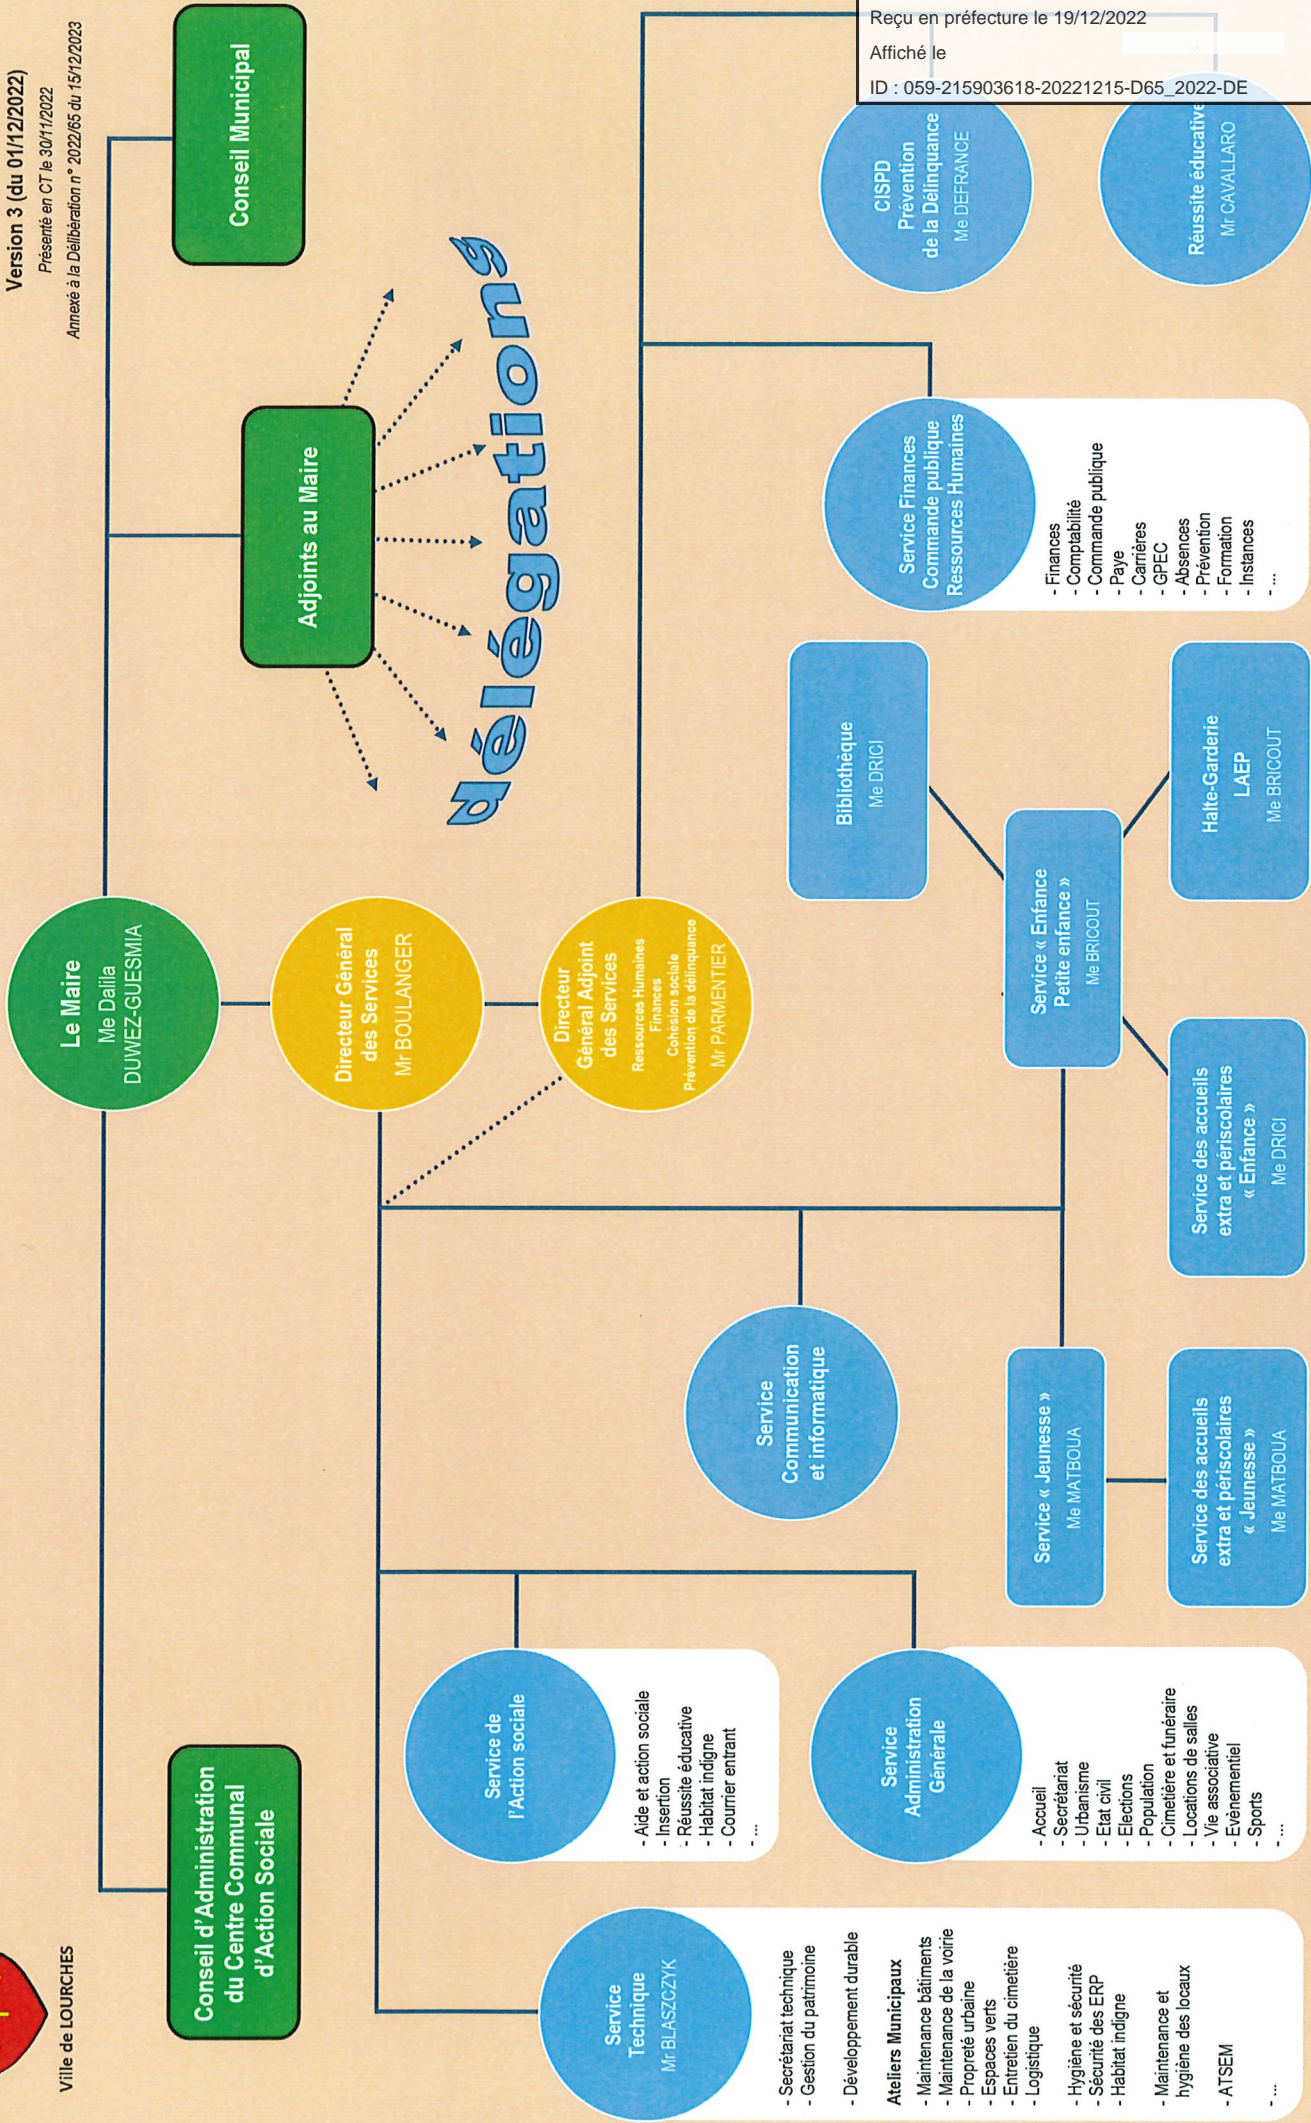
Reçu en préfecture le 19/12/2022
Affiché le
ID : 059-215903618-20221215-D65_2022-DE

Version 3 (du 01/12/2022)
Présenté en CT le 30/11/2022
Annexé à la Délibération n° 2022/65 du 15/12/2023

Ville de LOURCHES

Conseil Municipal

Adjoints au Maire

délégations

Le Maire
Me Dalila DUWEZ-GUESMIA

Directeur Général des Services
Mr BOULANGER

Directeur Général Adjoint des Services
Ressources Humaines
Finances
Cohésion sociale
Prévention de la délinquance
Mr PARMENTIER

Conseil d'Administration du Centre Communal d'Action Sociale

CISPD
Prévention de la Délinquance
Me DEFRANCE

Réussite éducative
Mr CAVALLARO

Service Finances
Commande publique
Ressources Humaines
- Finances
- Comptabilité
- Commande publique
- Paye
- Carrières
- GPEC
- Absences
- Prévention
- Formation
- Instances
- ...

Bibliothèque
Me DRICI

Halte-Garderie
LAEP
Me BRICOUT

Service « Enfance Petite enfance »
Me BRICOUT

Service des accueils extra et périscolaires « Enfance »
Me DRICI

Service Communication et informatique

Service « Jeunesse »
Me MATBOUA

Service des accueils extra et périscolaires « Jeunesse »
Me MATBOUA

Service de l'Action sociale
- Aide et action sociale
- Insertion
- Réussite éducative
- Habitat indigne
- Courrier entrant
- ...

Service Administration Générale
- Accueil
- Secrétariat
- Urbanisme
- Etat civil
- Elections
- Population
- Cimetière et funéraire
- Locations de salles
- Vie associative
- Evènementiel
- Sports
- ...

Service Technique
Mr BLASZCZYK
- Secrétariat technique
- Gestion du patrimoine

- Développement durable

Ateliers Municipaux
- Maintenance bâtiments
- Maintenance de la voirie
- Propreté urbaine
- Espaces verts
- Entretien du cimetière
- Logistique

- Hygiène et sécurité
- Sécurité des ERP
- Habitat indigne

- Maintenance et hygiène des locaux

- ATSEM

- ...